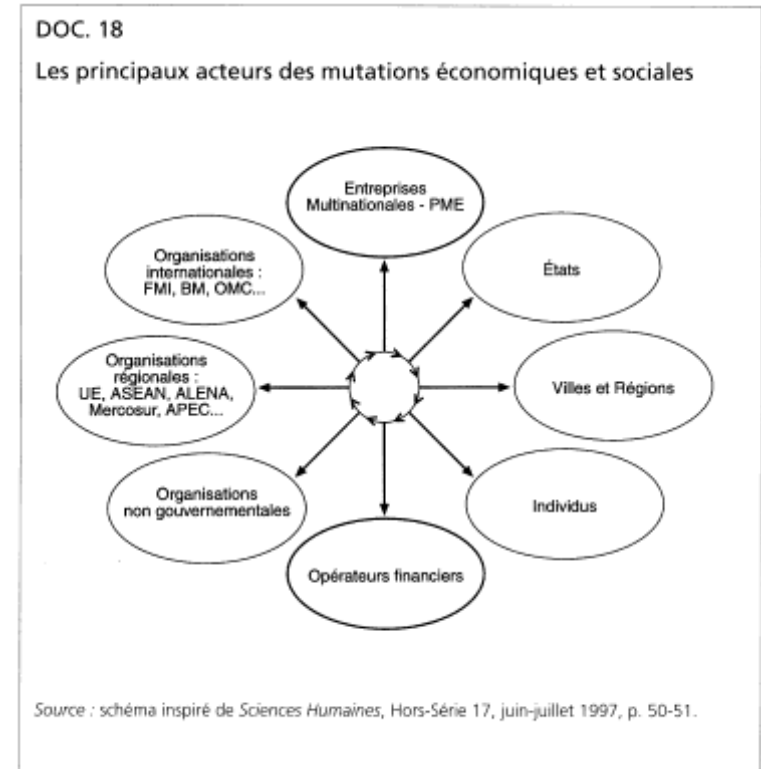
DOC. 18

Les principaux acteurs des mutations économiques et sociales

Entreprises Multinationales - PME

États

Villes et Régions

Individus

Opérateurs financiers

Organisations non gouvernementales

Organisations régionales : UE, ASEAN, ALENA, Mercosur, APEC...

Organisations internationales : FMI, BM, OMC...

Source : schéma inspiré de Sciences Humaines, Hors-Série 17, juin-juillet 1997, p. 50-51.